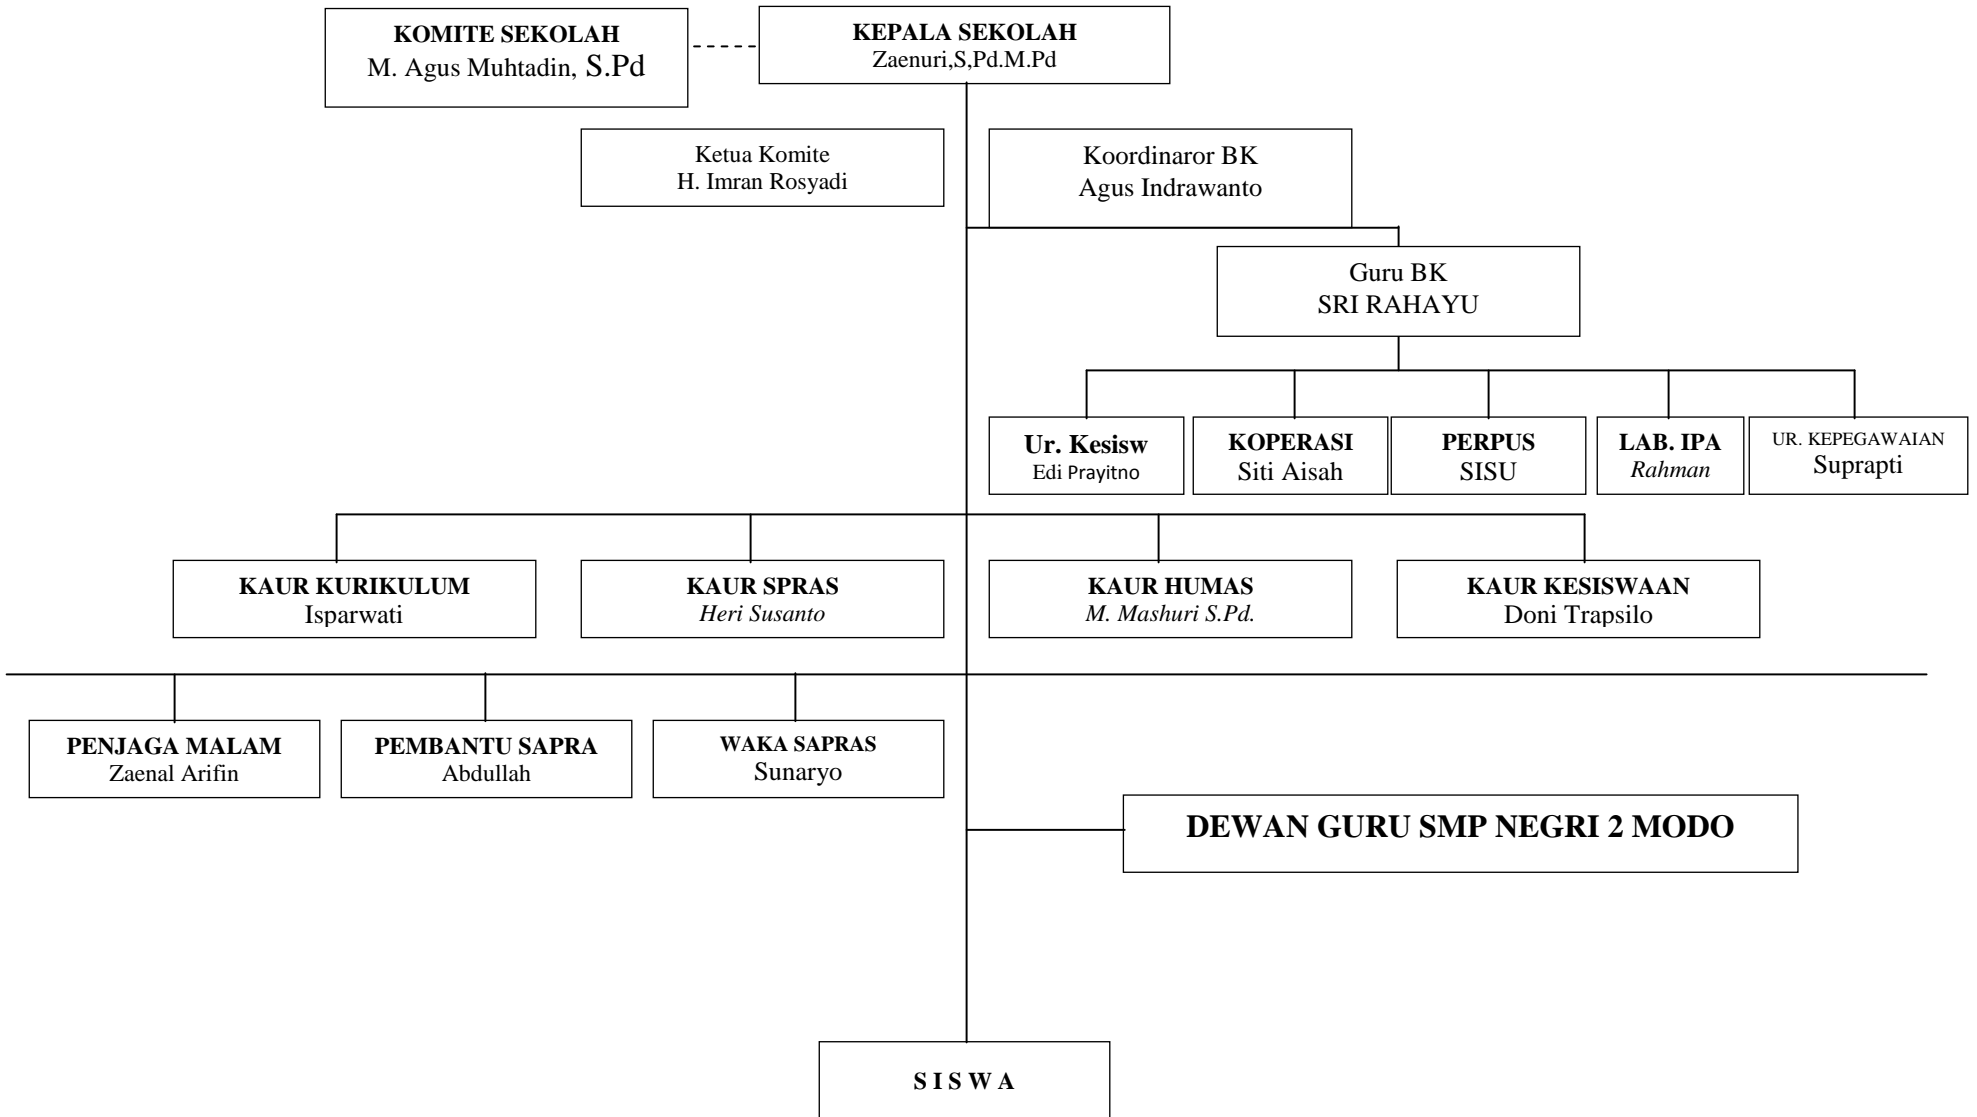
KOMITE SEKOLAH
M. Agus Muhtadin, S.Pd

KEPALA SEKOLAH
Zaenuri,S,Pd.M.Pd

Ketua Komite
H. Imran Rosyadi

Koordinaror BK
Agus Indrawanto

Guru BK
SRI RAHAYU

Ur. Kesisw
Edi Prayitno

KOPERASI
Siti Aisah

PERPUS
SISU

LAB. IPA
Rahman

UR. KEPEGAWAIAN
Suprapti

KAUR KURIKULUM
Isparwati

KAUR SPRAS
Heri Susanto

KAUR HUMAS
M. Mashuri S.Pd.

KAUR KESISWAAN
Doni Trapsilo

PENJAGA MALAM
Zaenal Arifin

PEMBANTU SAPRA
Abdullah

WAKA SAPRAS
Sunaryo

DEWAN GURU SMP NEGRI 2 MODO

S I S W A